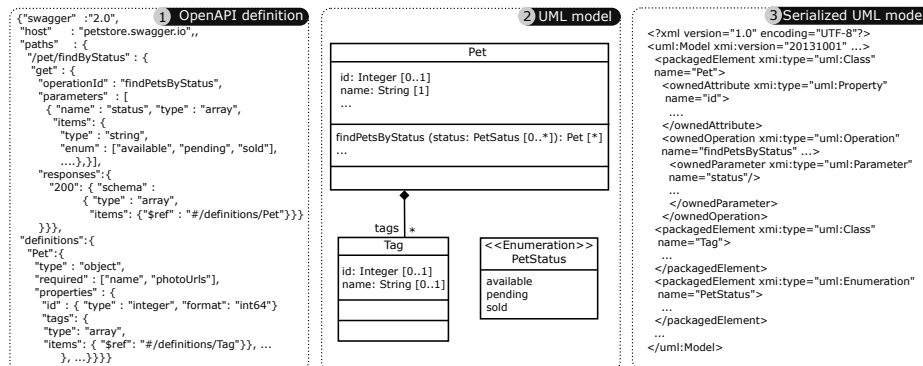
1 OpenAPI definition

{"swagger" :"2.0",
"host" : "petstore.swagger.io",,
"paths" : {
"/pet/findByStatus" : {
"get" : {
"operationId" : "findPetsByStatus",
"parameters" : [
{ "name" : "status", "type" : "array",
"items": {
"type" : "string",
"enum" : ["available", "pending", "sold"],
....},}],
"responses":{
"200": { "schema" :
{ "type" : "array",
"items": {"$ref" : "#/definitions/Pet"}}}
}}},
"definitions":{
"Pet":{
"type" : "object",
"required" : ["name", "photoUrls"],
"properties" : {
"id" : { "type" : "integer", "format": "int64"}
"tags": {
"type": "array",
"items": { "$ref": "#/definitions/Tag"}}, ...
}, ...}}}}

2 UML model

Pet

id: Integer [0..1]
name: String [1]
...

findPetsByStatus (status: PetSatus [0..*]): Pet [*]
...

tags *

Tag

id: Integer [0..1]
name: String [0..1]

<<Enumeration>>
PetStatus

available
pending
sold

3 Serialized UML mode

<?xml version="1.0" encoding="UTF-8"?>
<uml:Model xmi:version="20131001" ...>
<packagedElement xmi:type="uml:Class" name="Pet">
<ownedAttribute xmi:type="uml:Property" name="id">
....
</ownedAttribute>
<ownedOperation xmi:type="uml:Operation" name="findPetsByStatus" ...>
<ownedParameter xmi:type="uml:Parameter" name="status"/>
...
</ownedParameter>
</ownedOperation>
<packagedElement xmi:type="uml:Class" name="Tag">
...
</packagedElement>
<packagedElement xmi:type="uml:Enumeration" name="PetStatus">
...
</packagedElement>
...
</uml:Model>